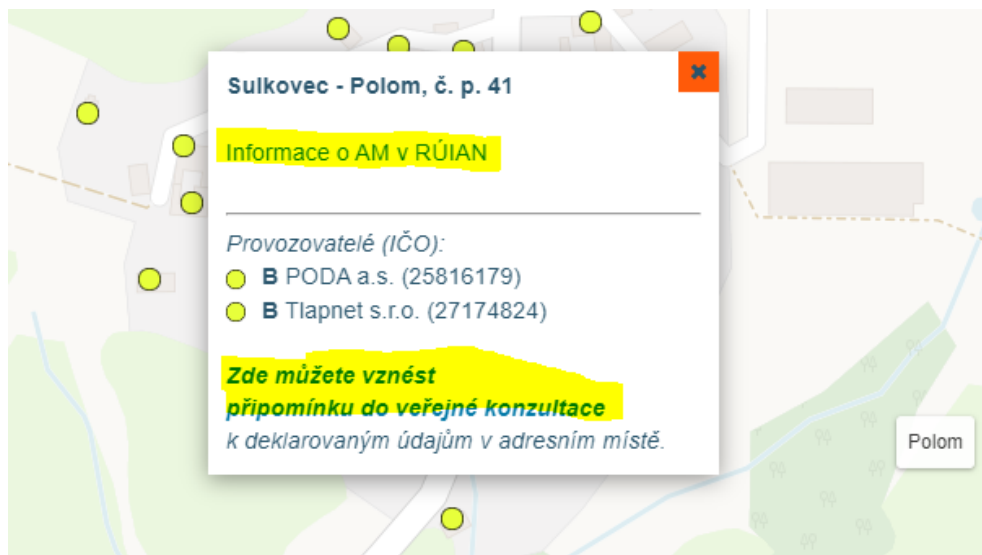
Sulkovec - Polom, č. p. 41

Informace o AM v RÚIAN

Provozovatelé (IČO):
B PODA a.s. (25816179)
B Tlapnet s.r.o. (27174824)

Zde můžete vznést připomínku do veřejné konzultace k deklarovaným údajům v adresním místě.

Polom